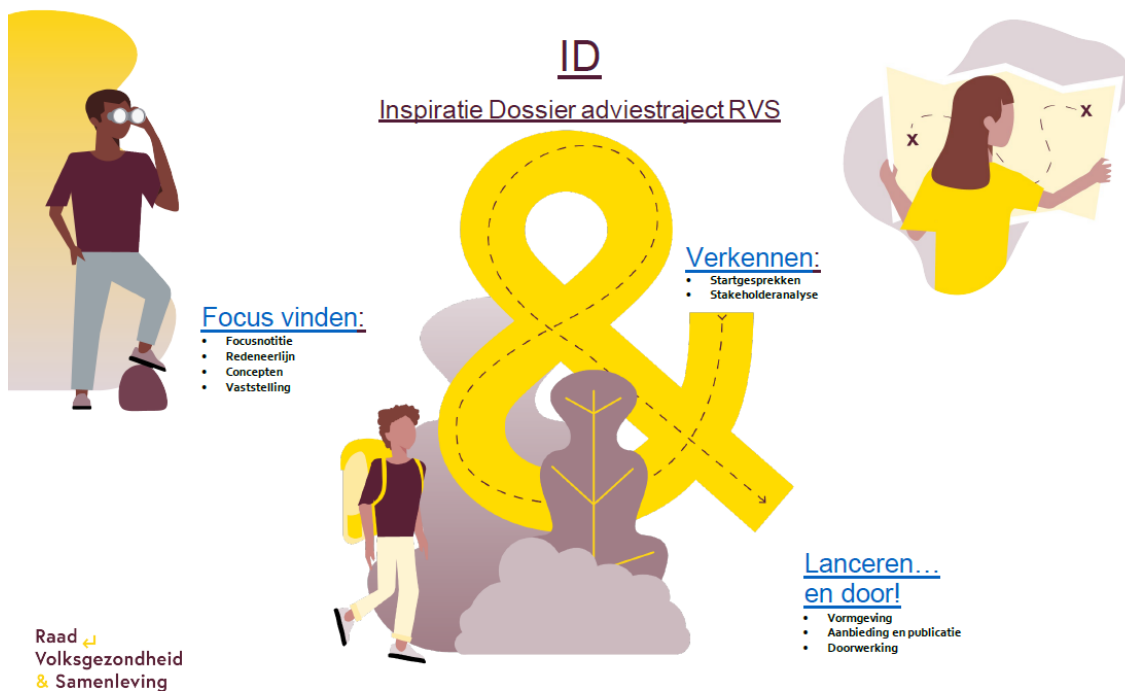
ID

Inspiratie Dossier adviestraject RVS

Verkennen:
- Startgesprekken
- Stakeholderanalyse

Focus vinden:
- Focusnotitie
- Redeneerlijn
- Concepten
- Vaststelling

Lanceren… en door!
- Vormgeving
- Aanbieding en publicatie
- Doorwerking

Raad
Volksgezondheid
& Samenleving